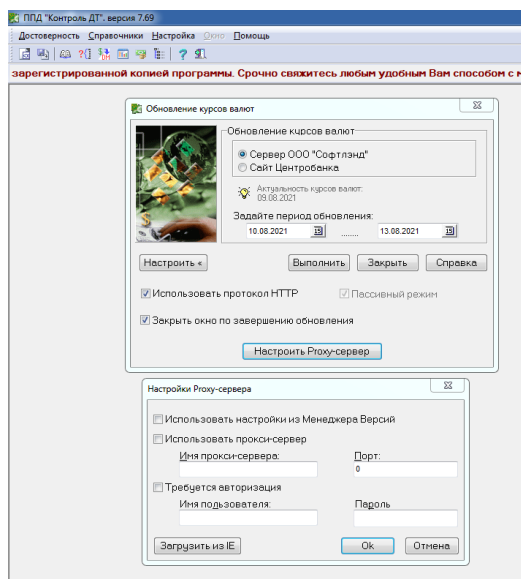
ППД "Контроль ДТ". версия 7.69

Достоверность Справочники Настройка Окно Помощь

зарегистрированной копией программы. Срочно свяжитесь любым удобным Вам способом с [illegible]

Обновление курсов валют

Обновление курсов валют

Сервер ООО "Софтлэнд"
Сайт Центробанка

Актуальность курсов валют:
09.08.2021

Задайте период обновления:
10.08.2021 ........ 13.08.2021

Настроить «
Выполнить
Закрыть
Справка

Использовать протокол HTTP
Пассивный режим

Закрыть окно по завершению обновления

Настроить Proxy-сервер

Настройки Proxy-сервера

Использовать настройки из Менеджера Версий
Использовать прокси-сервер
Имя прокси-сервера:
Порт:
0
Требуется авторизация
Имя пользователя:
Пароль

Загрузить из IE
Ok
Отмена